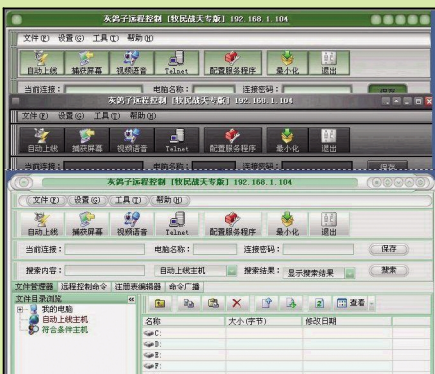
灰鸽子远程控制【牧民战天专版】192.168.1.104

文件(F) 设置(S) 工具(T) 帮助(H)

自动上线 捕获屏幕 视频语音 Telnet 配置服务程序 最小化 退出

当前连接: 电脑名称: 连接密码: 保存

灰鸽子远程控制【牧民战天专版】192.168.1.104

文件(F) 设置(S) 工具(T) 帮助(H)

自动上线 捕获屏幕 视频语音 Telnet 配置服务程序 最小化 退出

当前连接: 电脑名称: 连接密码: 保存

灰鸽子远程控制【牧民战天专版】192.168.1.104

文件(F) 设置(S) 工具(T) 帮助(H)

自动上线 捕获屏幕 视频语音 Telnet 配置服务程序 最小化 退出

当前连接: 电脑名称: 连接密码: 保存

搜索内容: 自动上线主机 搜索结果: 显示搜索结果 搜索

文件管理器 远程控制命令 注册表编辑器 命令广播

文件目录浏览

我的电脑

自动上线主机

符合条件主机

查看

| 名称 | 大小(字节) | 修改日期 |
|---|---|---|
| C: | | |
| D: | | |
| E: | | |
| F: | | |